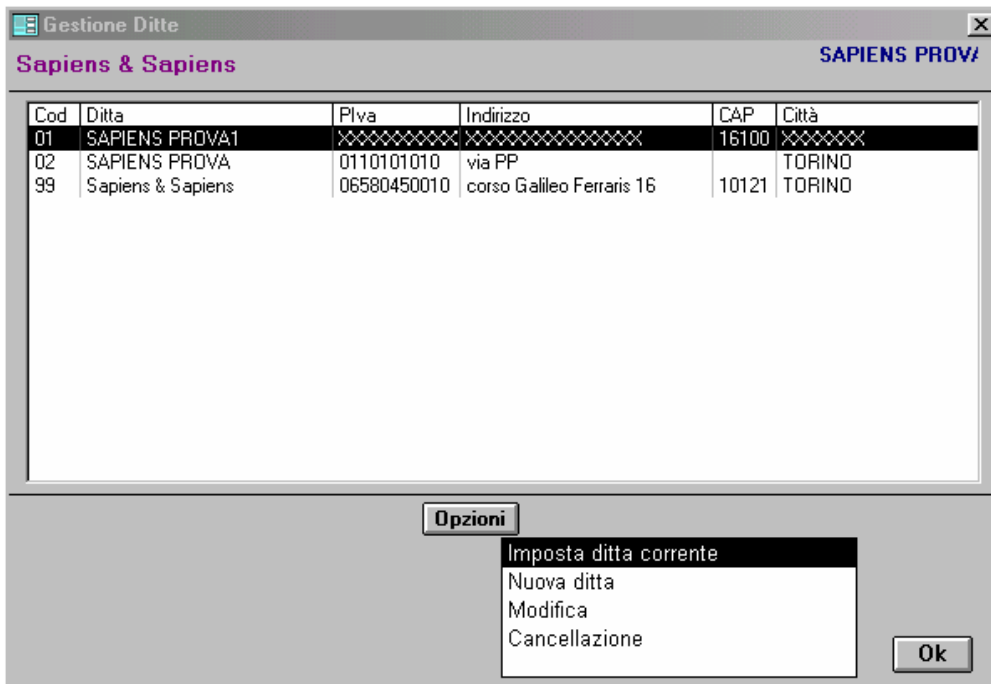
Gestione Ditte

Sapiens & Sapiens

SAPIENS PROV/

| Cod | Ditta | PIva | Indirizzo | CAP | Città |
|---|---|---|---|---|---|
| 01 | SAPIENS PROVA1 | XXXXXXXXX | XXXXXXXXXXXXXX | 16100 | XXXXXX |
| 02 | SAPIENS PROVA | 0110101010 | via PP | | TORINO |
| 99 | Sapiens & Sapiens | 06580450010 | corso Galileo Ferraris 16 | 10121 | TORINO |

Opzioni

Imposta ditta corrente
Nuova ditta
Modifica
Cancellazione

Ok